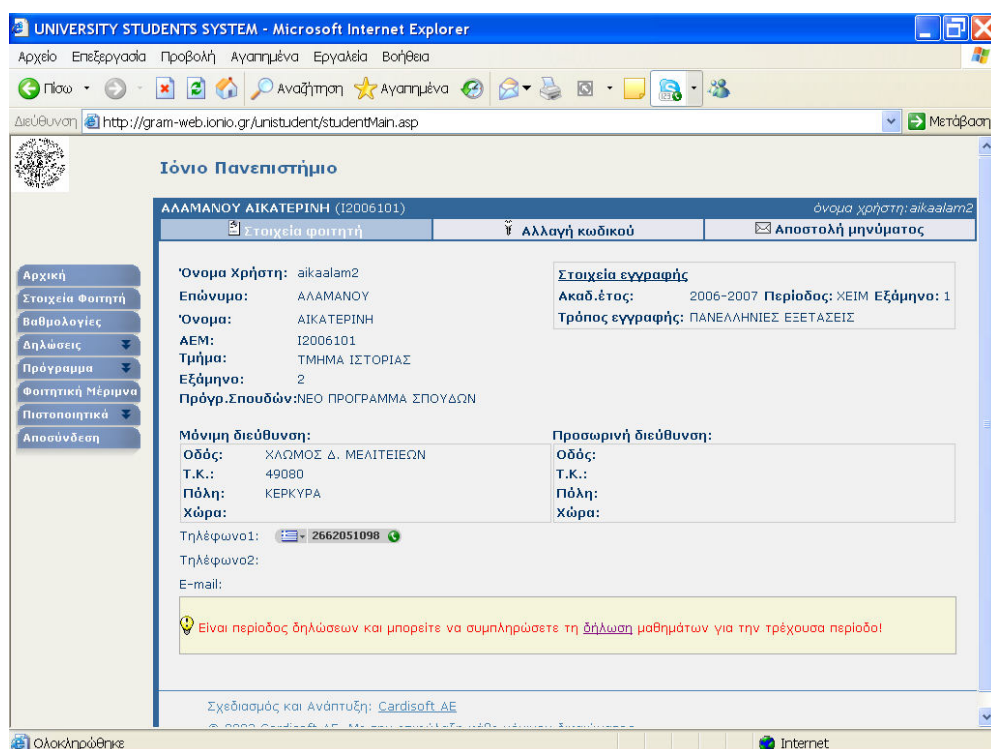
UNIVERSITY STUDENTS SYSTEM - Microsoft Internet Explorer

Αρχείο Επεξεργασία Προβολή Αγαπημένα Εργαλεία Βοήθεια

Πίσω Αναζήτηση Αγαπημένα

Διεύθυνση http://gram-web.ionio.gr/unistudent/studentMain.asp Μετάβαση

Ιόνιο Πανεπιστήμιο

ΑΛΑΜΑΝΟΥ ΑΙΚΑΤΕΡΙΝΗ (I2006101) όνομα χρήστη: aikaalam2

Στοιχεία φοιτητή | Αλλαγή κωδικού | Αποστολή μηνύματος

Αρχική
Στοιχεία Φοιτητή
Βαθμολογίες
Δηλώσεις
Πρόγραμμα
Φοιτητική Μέριμνα
Πιστοποιητικά
Αποσύνδεση

Όνομα Χρήστη: aikaalam2
Επώνυμο: ΑΛΑΜΑΝΟΥ
Όνομα: ΑΙΚΑΤΕΡΙΝΗ
ΑΕΜ: I2006101
Τμήμα: ΤΜΗΜΑ ΙΣΤΟΡΙΑΣ
Εξάμηνο: 2
Πρόγρ.Σπουδών: ΝΕΟ ΠΡΟΓΡΑΜΜΑ ΣΠΟΥΔΩΝ

Στοιχεία εγγραφής
Ακαδ.έτος: 2006-2007 Περίοδος: ΧΕΙΜ Εξάμηνο: 1
Τρόπος εγγραφής: ΠΑΝΕΛΛΗΝΙΕΣ ΕΞΕΤΑΣΕΙΣ

Μόνιμη διεύθυνση:
Οδός: ΧΛΩΜΟΣ Δ. ΜΕΛΙΤΕΙΕΩΝ
Τ.Κ.: 49080
Πόλη: ΚΕΡΚΥΡΑ
Χώρα:

Προσωρινή διεύθυνση:
Οδός:
Τ.Κ.:
Πόλη:
Χώρα:

Τηλέφωνο1: 2662051098
Τηλέφωνο2:
E-mail:

Είναι περίοδος δηλώσεων και μπορείτε να συμπληρώσετε τη δήλωση μαθημάτων για την τρέχουσα περίοδο!

Σχεδιασμός και Ανάπτυξη: Cardisoft AE
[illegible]

Ολοκληρώθηκε Internet